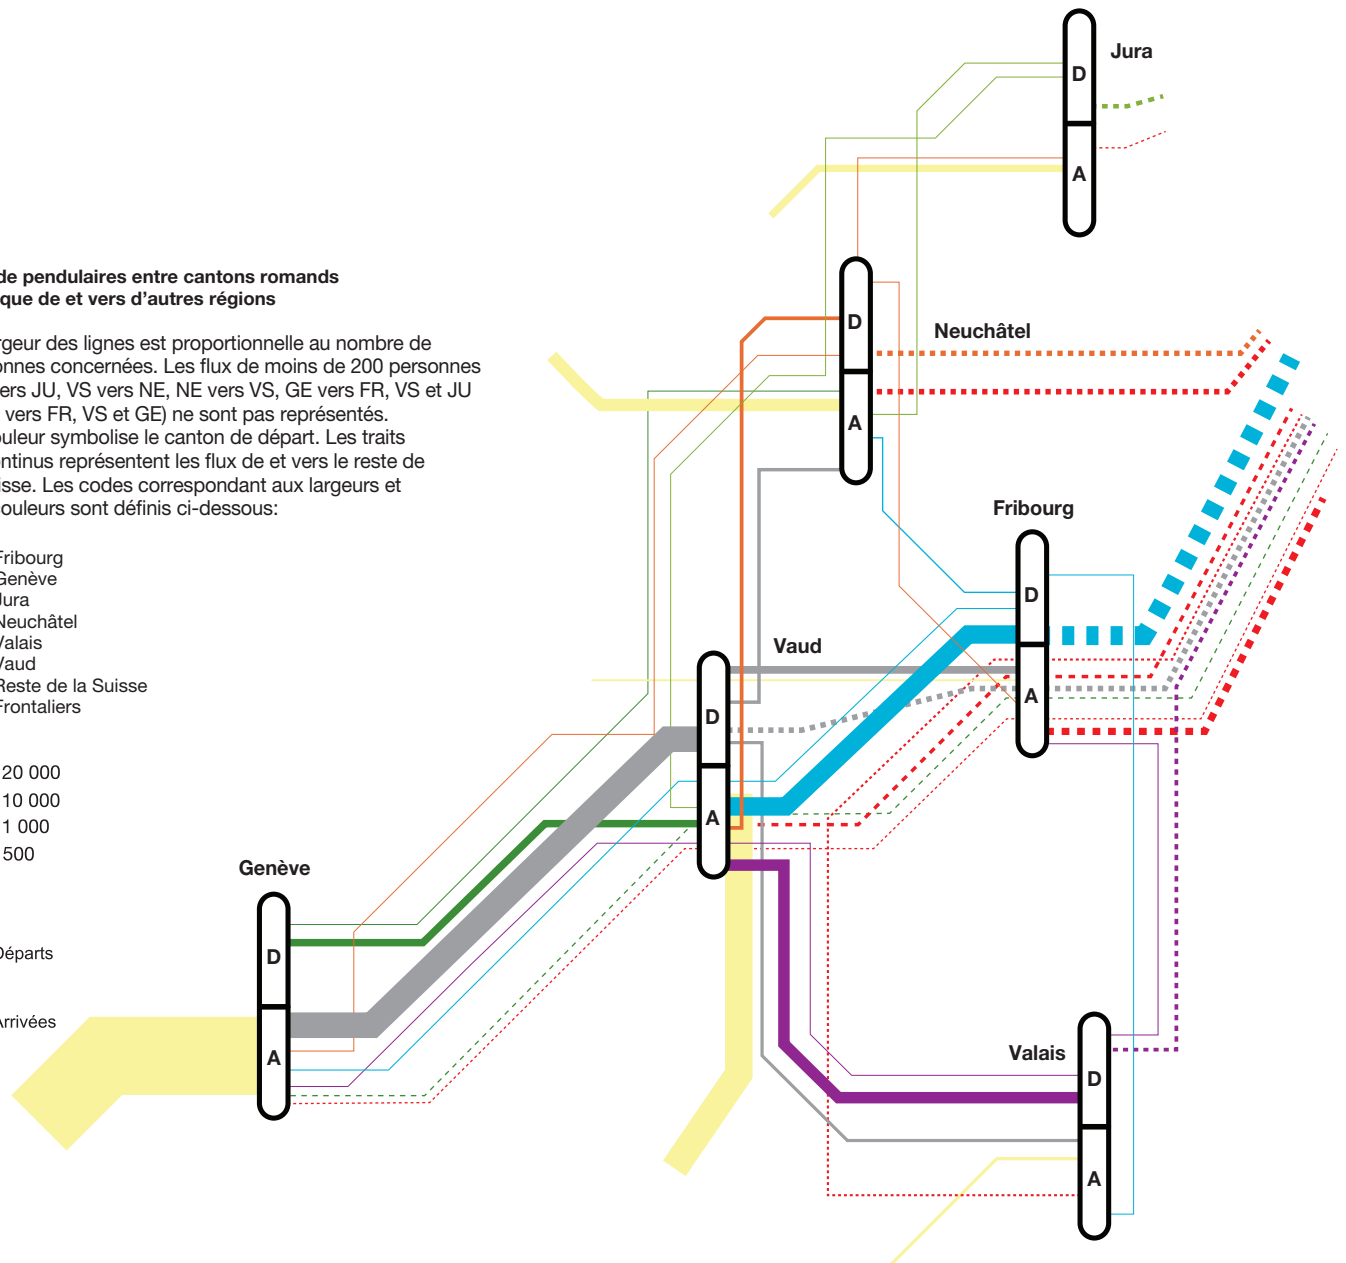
Jura

D

A

de pendulaires entre cantons romands
que de et vers d'autres régions

rgeur des lignes est proportionnelle au nombre de onnes concernées. Les flux de moins de 200 personnes ers JU, VS vers NE, NE vers VS, GE vers FR, VS et JU vers FR, VS et GE) ne sont pas représentés. uleur symbolise le canton de départ. Les traits ntinus représentent les flux de et vers le reste de isse. Les codes correspondant aux largeurs et ouleurs sont définis ci-dessous:

Fribourg
Genève
Jura
Neuchâtel
Valais
Vaud
Reste de la Suisse
Frontaliers

20 000
10 000
1 000
500

Départs

Arrivées

Neuchâtel

D

A

Fribourg

D

A

Vaud

D

A

Genève

D

A

Valais

D

A